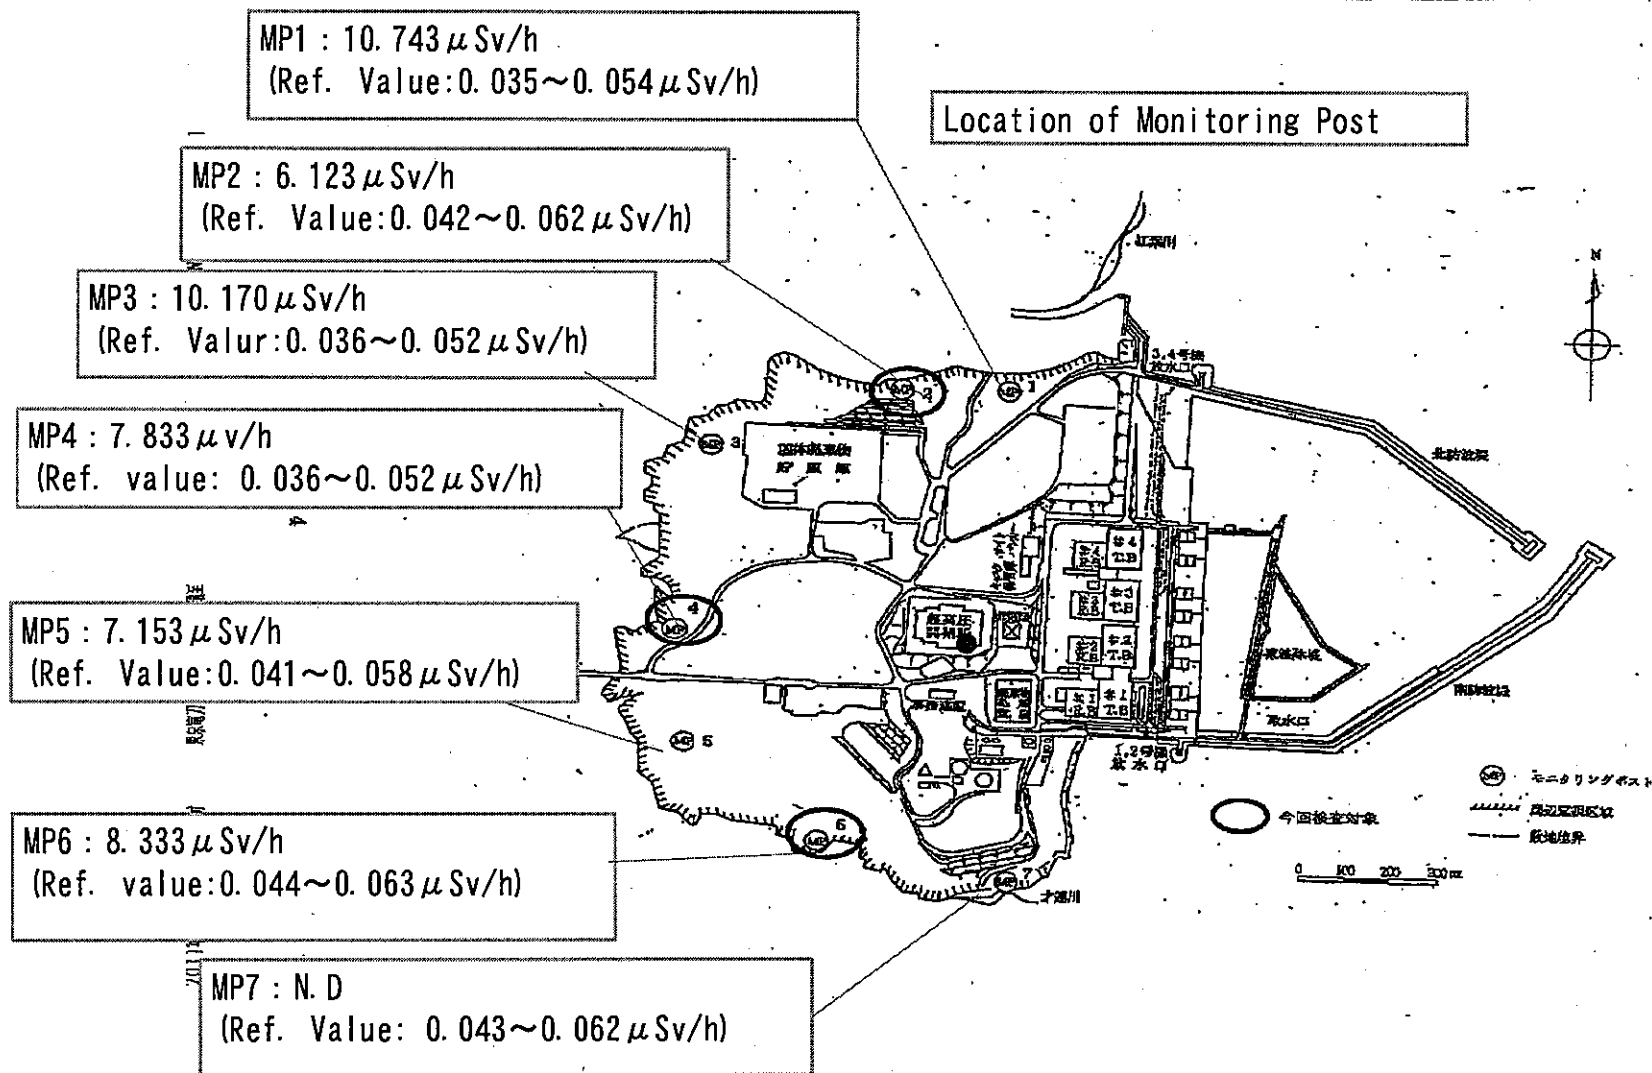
MP1 : 10. 743 $\mu$ Sv/h
(Ref. Value:0. 035～0. 054 $\mu$ Sv/h)

Location of Monitoring Post

MP2 : 6. 123 $\mu$ Sv/h
(Ref. Value:0. 042～0. 062 $\mu$ Sv/h)

MP3 : 10. 170 $\mu$ Sv/h
(Ref. Valur:0. 036～0. 052 $\mu$ Sv/h)

MP4 : 7. 833 $\mu$ v/h
(Ref. value: 0. 036～0. 052 $\mu$ Sv/h)

MP5 : 7. 153 $\mu$ Sv/h
(Ref. Value:0. 041～0. 058 $\mu$ Sv/h)

MP6 : 8. 333 $\mu$ Sv/h
(Ref. value:0. 044～0. 063 $\mu$ Sv/h)

MP7 : N. D
(Ref. Value: 0. 043～0. 062 $\mu$ Sv/h)

N

3,4号機 放水口

北防波堤

固体廃棄物 貯蔵庫

#4 T.B

#3 T.B

#2 T.B

#1 T.B

1,2号機 放水口

取水口

南防波堤

今回検査対象

モニタリングポスト

周辺監視区域

敷地境界

0 100 200 300m

1 2 3 4 5 6 7